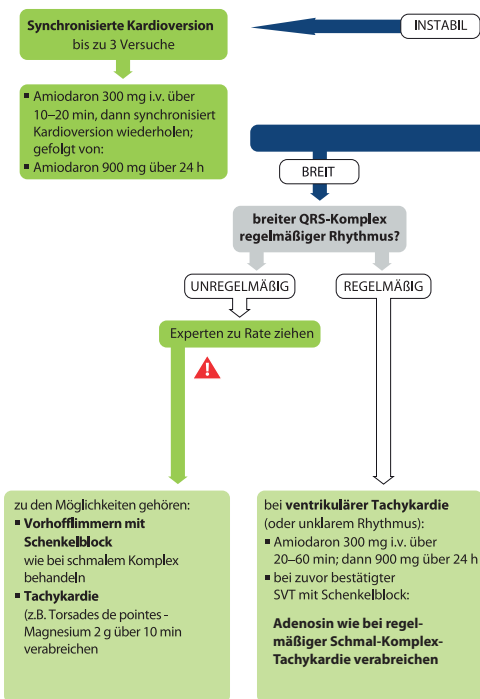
Synchronisierte Kardioversion
bis zu 3 Versuche

INSTABIL

▪ Amiodaron 300 mg i.v. über 10–20 min, dann synchronisiert Kardioversion wiederholen; gefolgt von:
▪ Amiodaron 900 mg über 24 h

BREIT

breiter QRS-Komplex
regelmäßiger Rhythmus?

UNREGELMÄßIG

REGELMÄßIG

Experten zu Rate ziehen

zu den Möglichkeiten gehören:
▪ **Vorhofflimmern mit Schenkelblock** wie bei schmalem Komplex behandeln
▪ **Tachykardie** (z.B. Torsades de pointes - Magnesium 2 g über 10 min verabreichen

bei **ventrikulärer Tachykardie** (oder unklarem Rhythmus):
▪ Amiodaron 300 mg i.v. über 20–60 min; dann 900 mg über 24 h
▪ bei zuvor bestätigter SVT mit Schenkelblock:

**Adenosin wie bei regelmäßiger Schmal-Komplex-Tachykardie verabreichen**